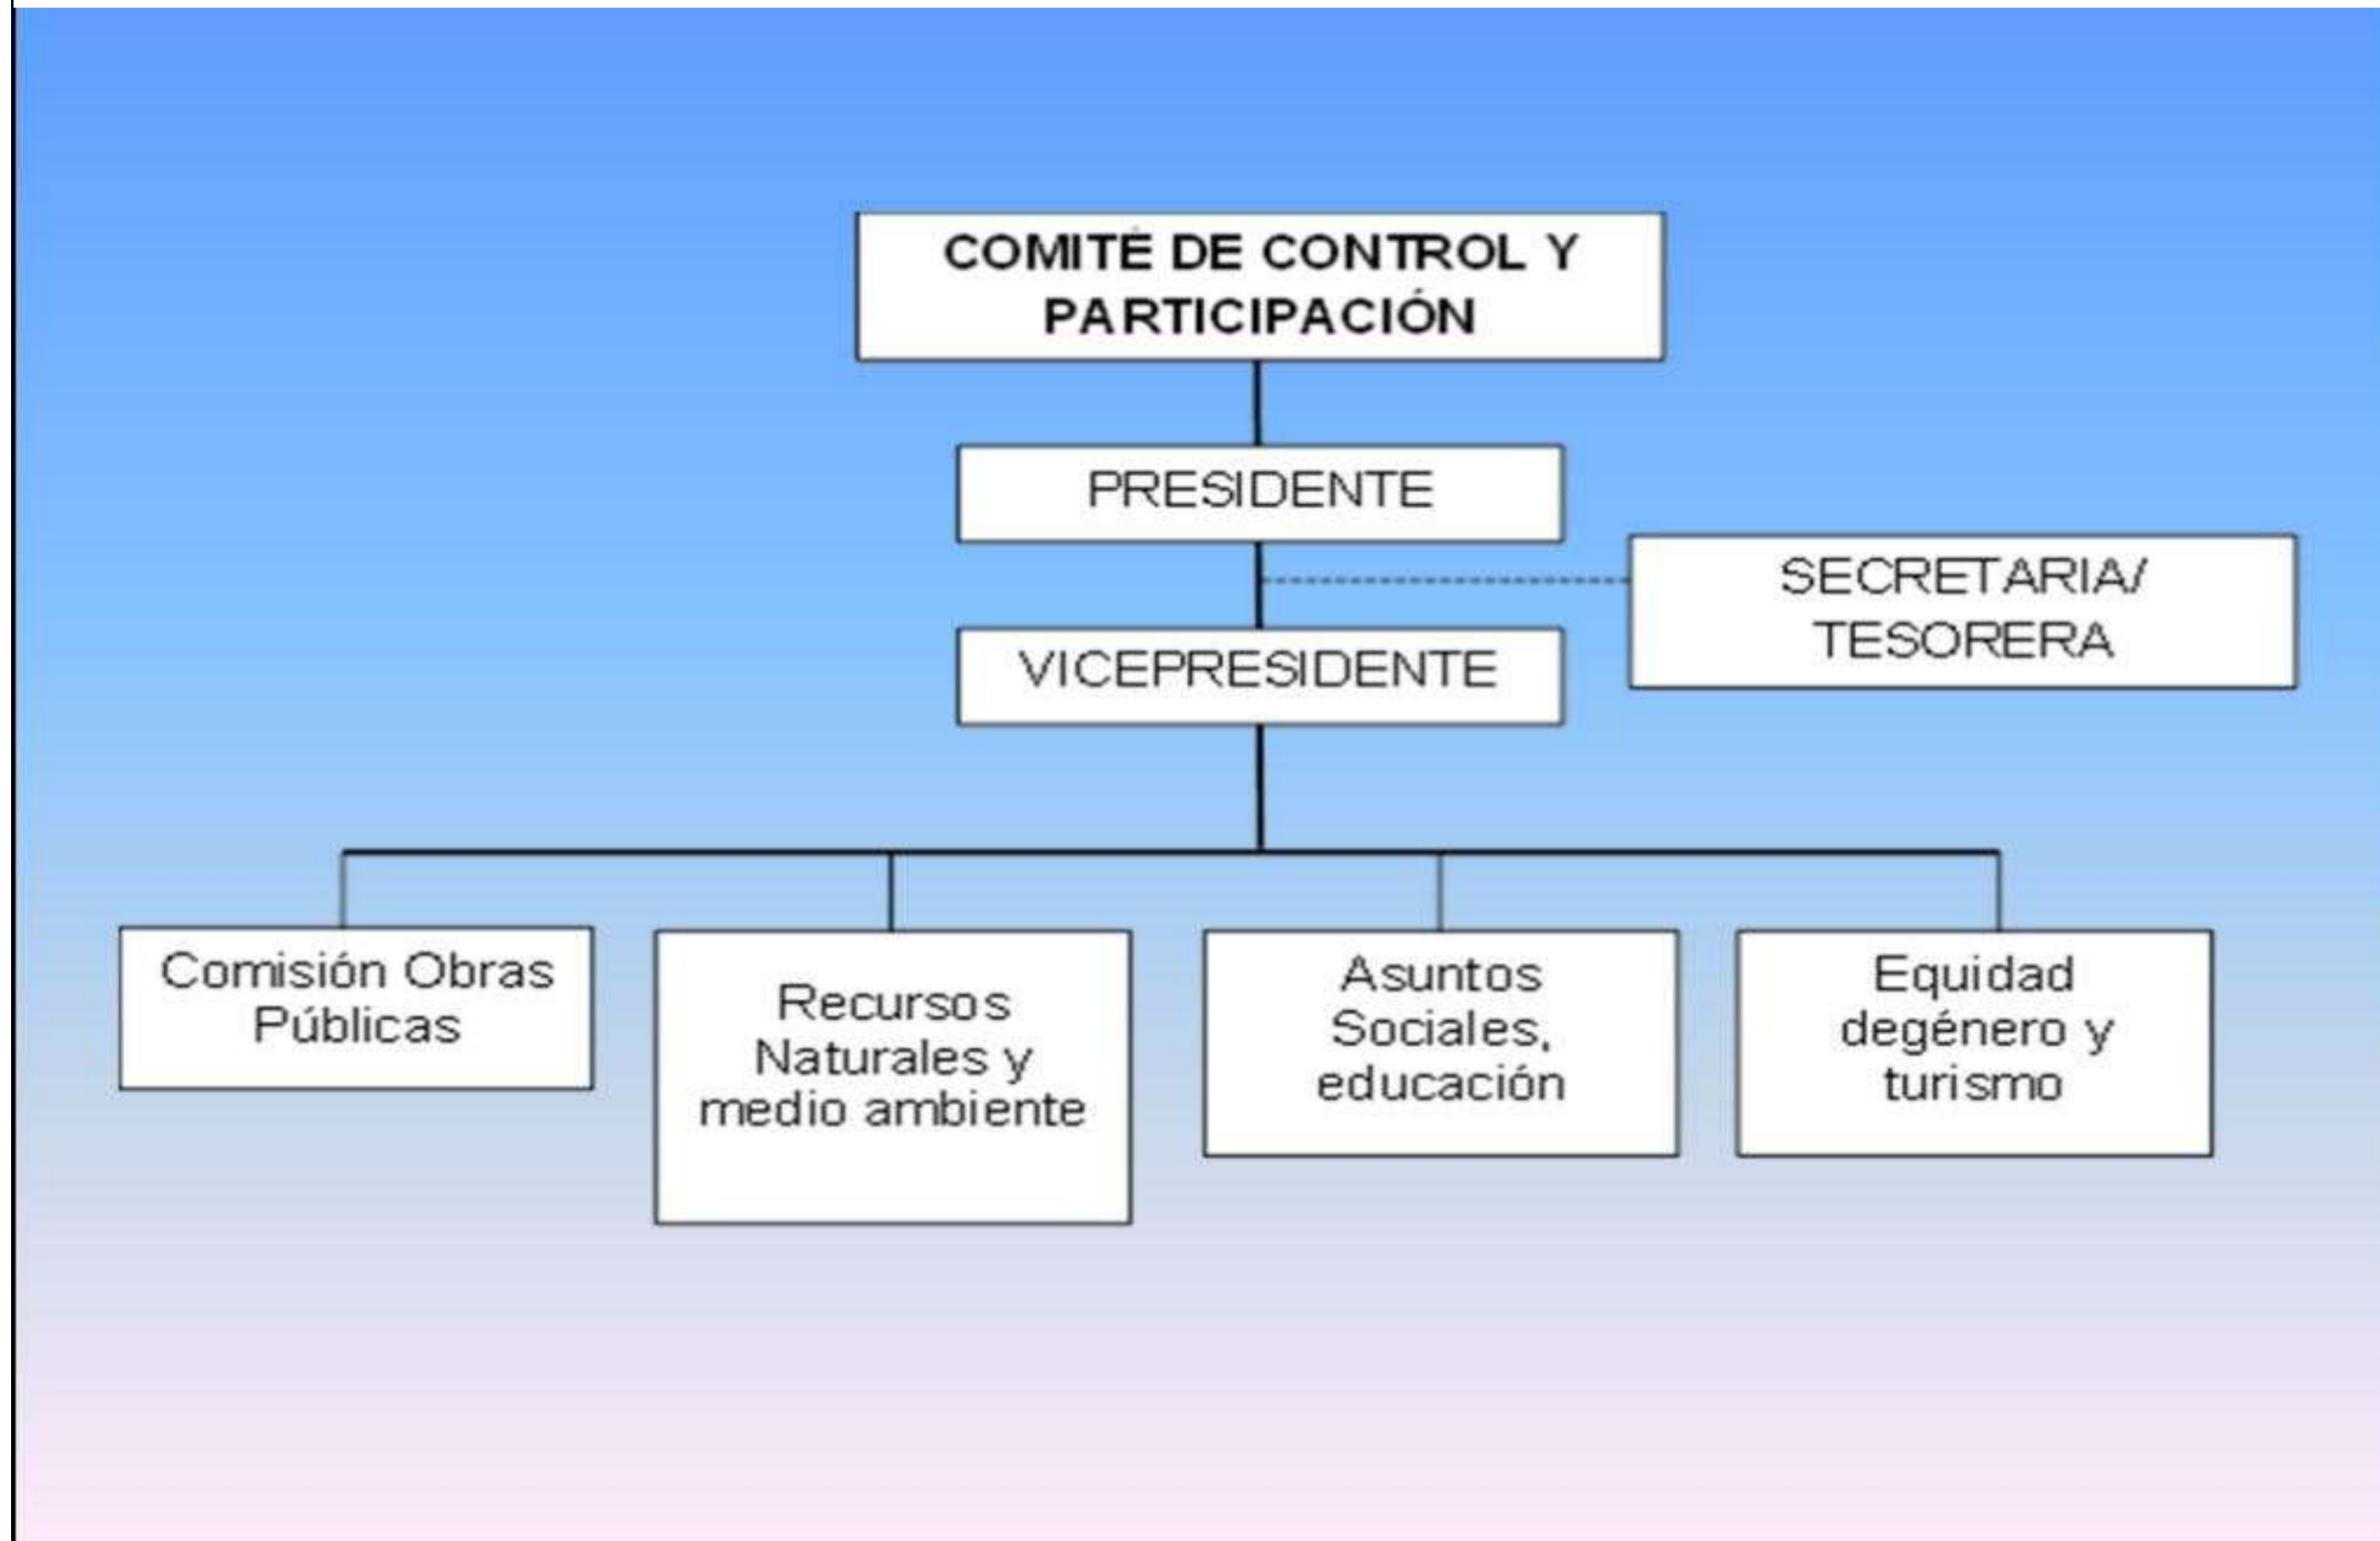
COMITÉ DE CONTROL Y PARTICIPACIÓN

PRESIDENTE

SECRETARIA/ TESORERA

VICEPRESIDENTE

Comisión Obras Públicas

Recursos Naturales y medio ambiente

Asuntos Sociales, educación

Equidad degénero y turismo